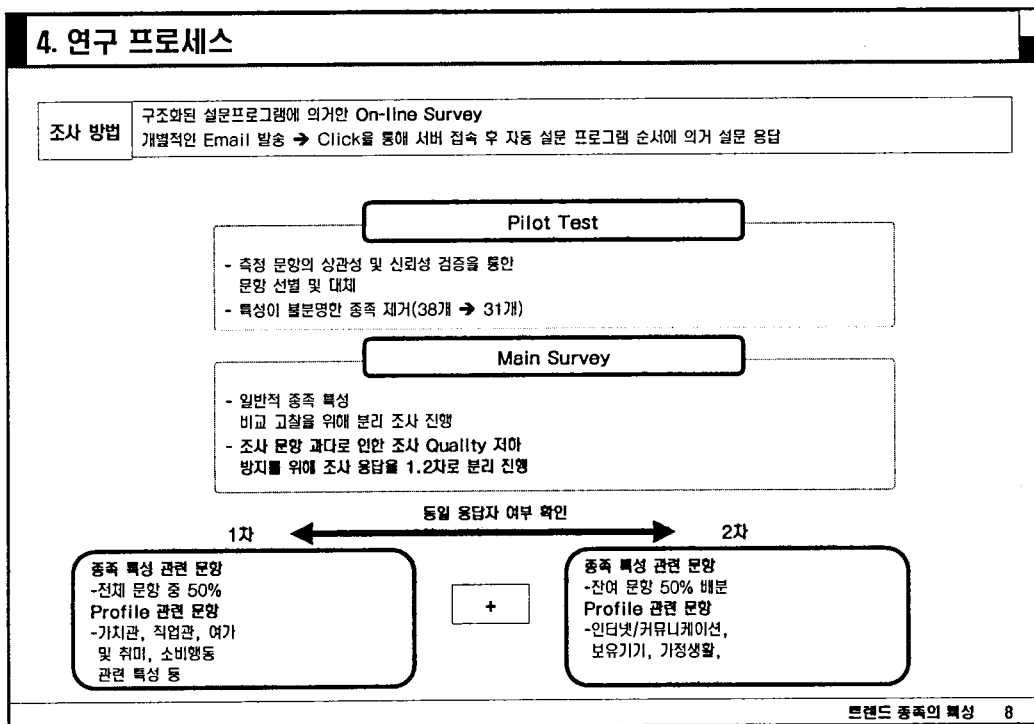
4. 연구 프로세스

| 조사 방법 | 구조화된 설문프로그램에 의거한 On-line Survey<br>개별적인 Email 발송 ➔ Click을 통해 서버 접속 후 자동 설문 프로그램 순서에 의거 설문 응답 |
|---|---|

Pilot Test

- 측정 문항의 상관성 및 신뢰성 검증을 통한 문항 선별 및 대체
- 특성이 불분명한 종족 제거(38개 ➔ 31개)

Main Survey

- 일반적 종족 특성 비교 고찰을 위해 분리 조사 진행
- 조사 문항 과다로 인한 조사 Quality 저하 방지를 위해 조사 응답을 1.2차로 분리 진행

동일 응답자 여부 확인

1차

종족 특성 관련 문항
-전체 문항 중 50%
Profile 관련 문항
-가치관, 직업관, 여가 및 취미, 소비행동 관련 특성 등

+

2차

종족 특성 관련 문항
-잔여 문항 50% 배분
Profile 관련 문항
-인터넷/커뮤니케이션, 보유기기, 가정생활,

트렌드 종족의 특성 8